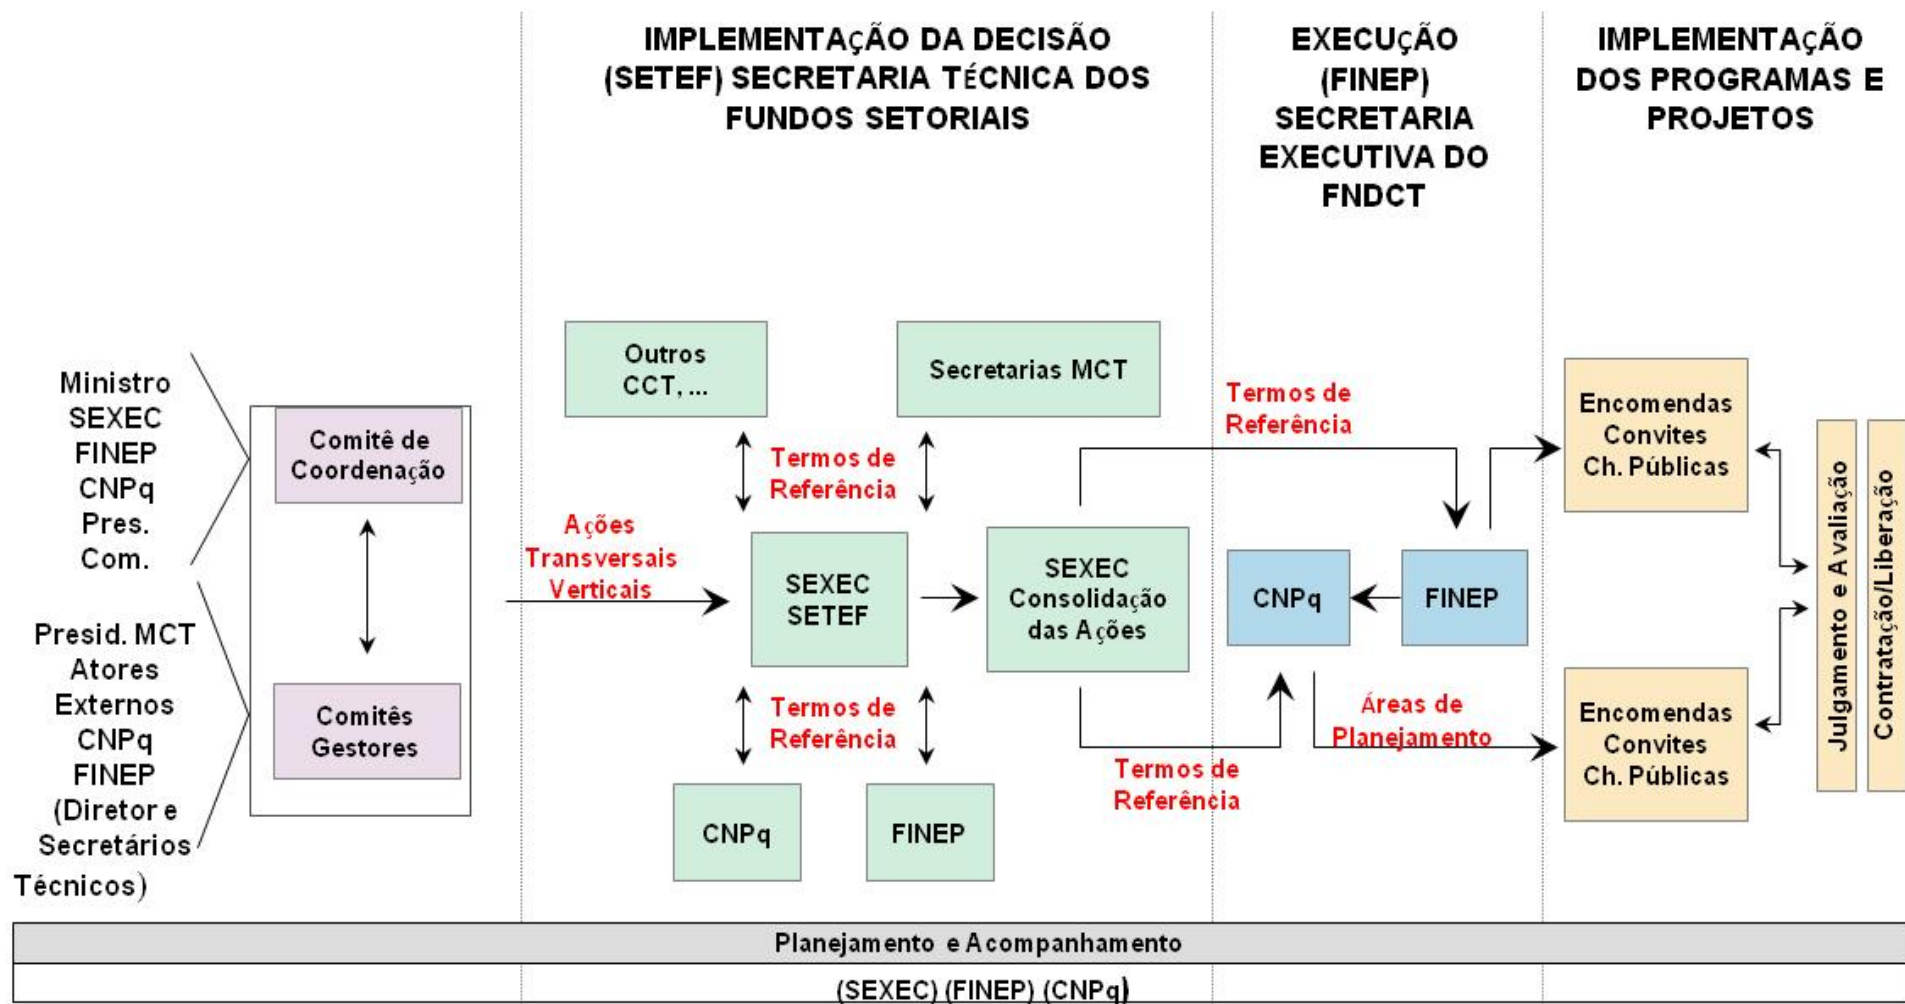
IMPLEMENTAÇÃO DA DECISÃO (SETEF) SECRETARIA TÉCNICA DOS FUNDOS SETORIAIS

EXECUÇÃO (FINEP) SECRETARIA EXECUTIVA DO FNDCT

IMPLEMENTAÇÃO DOS PROGRAMAS E PROJETOS

Ministro
SEXEC
FINEP
CNPq
Pres.
Com.

Presid. MCT
Atores
Externos
CNPq
FINEP
(Diretor e
Secretários
Técnicos)

Comitê de Coordenação

Comitês Gestores

Ações Transversais Verticais

Outros CCT, ...

Secretarias MCT

Termos de Referência

SEXEC SETEF

Termos de Referência

CNPq

FINEP

SEXEC Consolidação das Ações

Termos de Referência

Termos de Referência

CNPq

FINEP

Áreas de Planejamento

Encomendas
Convites
Ch. Públicas

Encomendas
Convites
Ch. Públicas

Julgamento e Avaliação

Contratação/Liberação

Planejamento e Acompanhamento

(SEXEC) (FINEP) (CNPq)